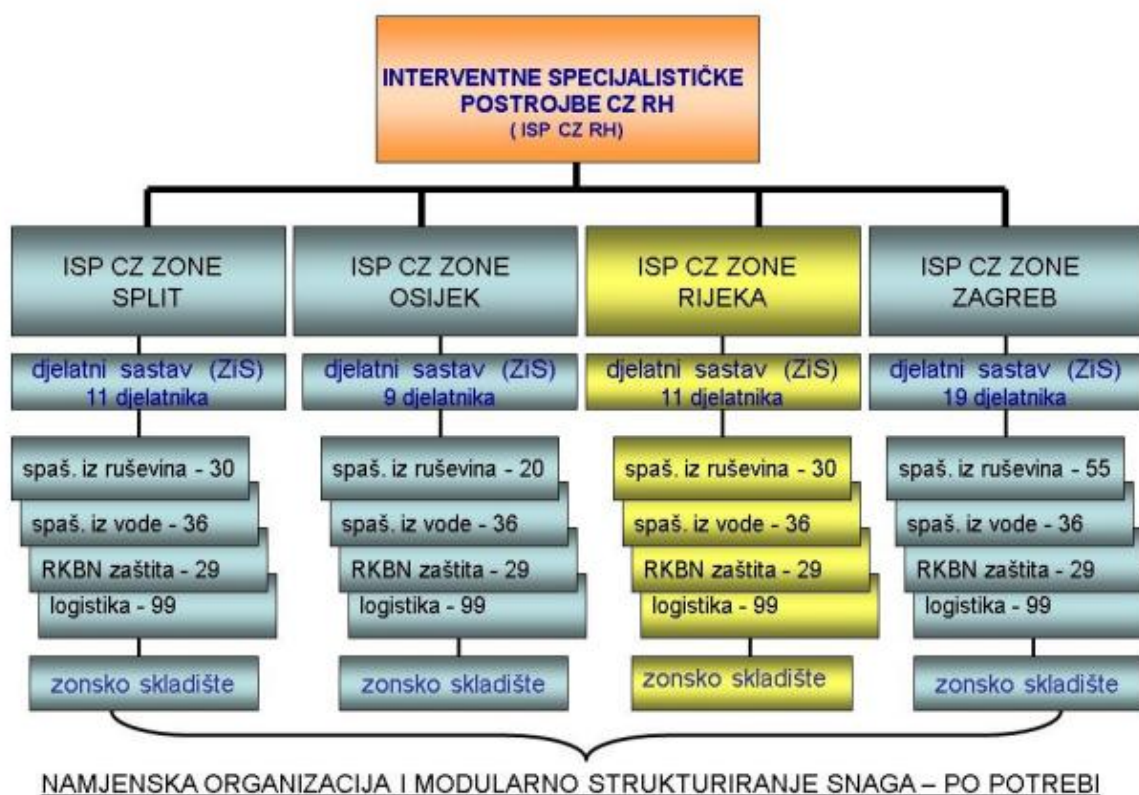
INTERVENTNE SPECIJALISTIČKE POSTROJBE CZ RH
( ISP CZ RH)

ISP CZ ZONE SPLIT

djelatni sastav (ZiS)
11 djelatnika

spaš. iz ruševina - 30
spaš. iz vode - 36
RKBN zaštita - 29
logistika - 99

zonsko skladište

ISP CZ ZONE OSIJEK

djelatni sastav (ZiS)
9 djelatnika

spaš. iz ruševina - 20
spaš. iz vode - 36
RKBN zaštita - 29
logistika - 99

zonsko skladište

ISP CZ ZONE RIJEKA

djelatni sastav (ZiS)
11 djelatnika

spaš. iz ruševina - 30
spaš. iz vode - 36
RKBN zaštita - 29
logistika - 99

zonsko skladište

ISP CZ ZONE ZAGREB

djelatni sastav (ZiS)
19 djelatnika

spaš. iz ruševina - 55
spaš. iz vode - 36
RKBN zaštita - 29
logistika - 99

zonsko skladište

NAMJENSKA ORGANIZACIJA I MODULARNO STRUKTURIRANJE SNAGA – PO POTREBI